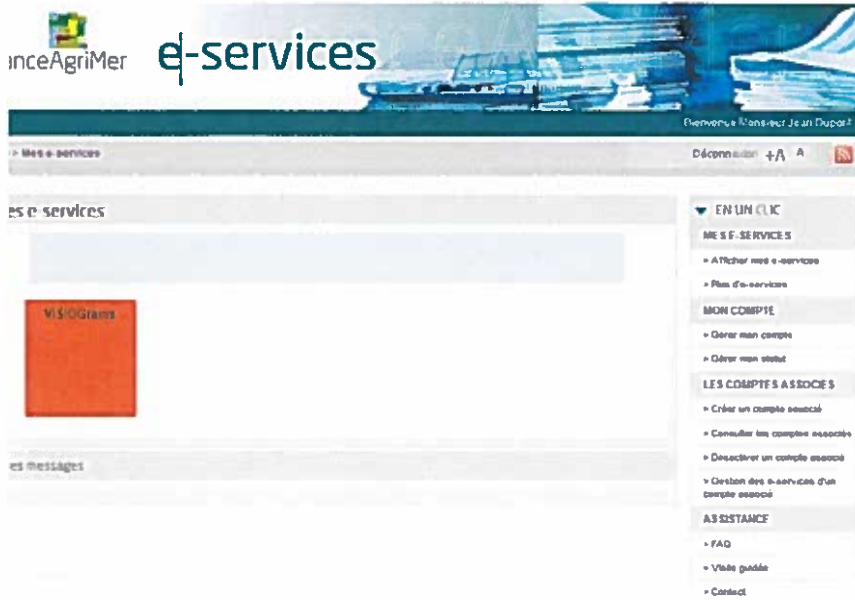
ınceAgriMer e-services

Bienvenue Monsieur Jean Dupont

> Mes e-services

Déconnexion +A A

es e-services

VISIOGrain

es messages

▼ EN UN CLIC

MES E-SERVICES

» Afficher mes e-services

» Plus d'e-services

MON COMPTE

» Gérer mon compte

» Gérer mon statut

LES COMPTES ASSOCIES

» Créer un compte associé

» Consulter les comptes associés

» Désactiver un compte associé

» Gestion des e-services d'un compte associé

ASSISTANCE

» FAQ

» Visite guidée

» Contact